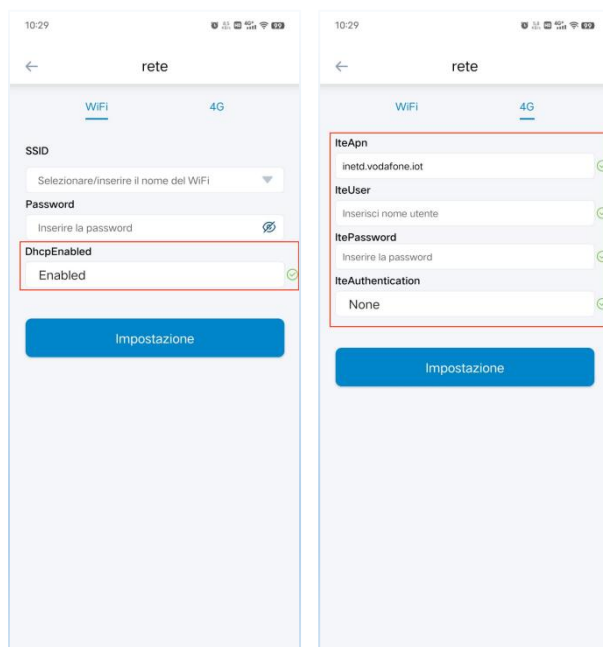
10:29

rete

WiFi

4G

SSID

Selezionare/inserire il nome del WiFi

Password

Inserire la password

DhcpEnabled

Enabled

Impostazione

10:29

rete

WiFi

4G

lteApn

inetd.vodafone.iot

lteUser

Inserisci nome utente

ltePassword

Inserire la password

lteAuthentication

None

Impostazione